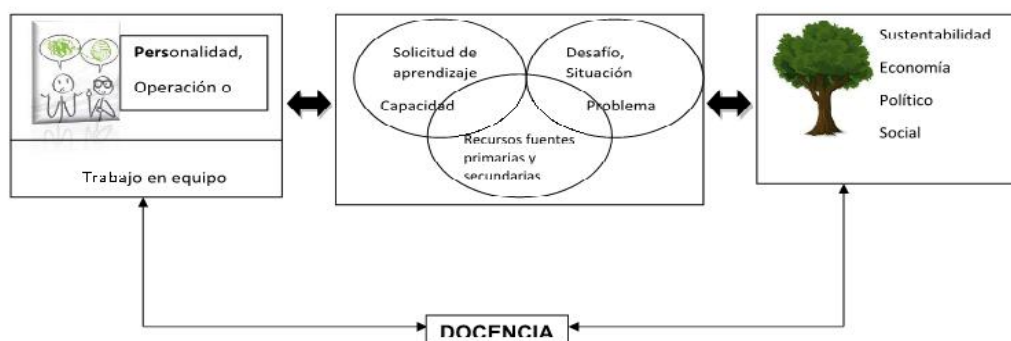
Personalidad, Operación o

Trabajo en equipo

Solicitud de aprendizaje

Capacidad

Desafío, Situación

Problema

Recursos fuentes primarias y secundarias

Sustentabilidad

Economía

Político

Social

DOCENCIA